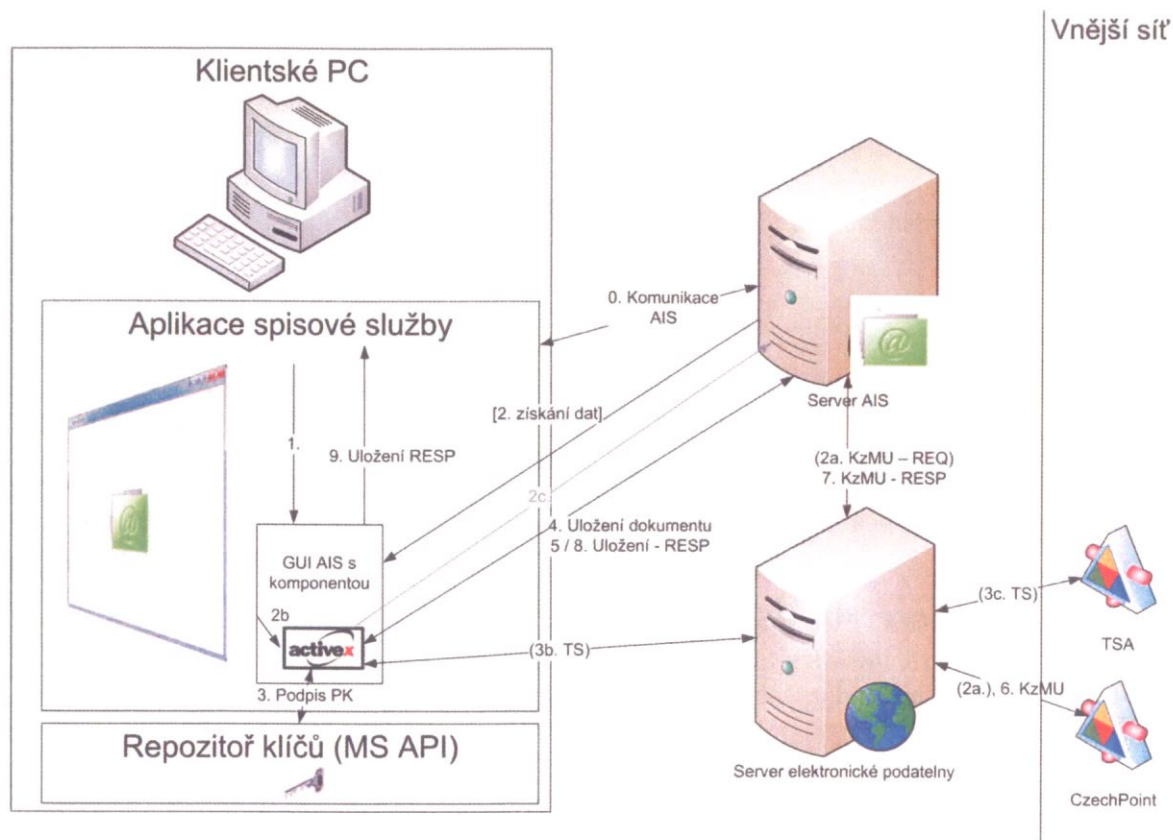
Vnější síť

Klientské PC

Aplikace spisové služby

0. Komunikace AIS

Server AIS

[2. získání dat]

1.

9. Uložení RESP

2c.

(2a. KzMU – REQ)
7. KzMU - RESP

4. Uložení dokumentu
5 / 8. Uložení - RESP

GUI AIS s komponentou

2b

activex

(3c. TS)

TSA

(3b. TS)

3. Podpis PK

(2a.), 6. KzMU

Repozitoř klíčů (MS API)

Server elektronické podatelny

CzechPoint